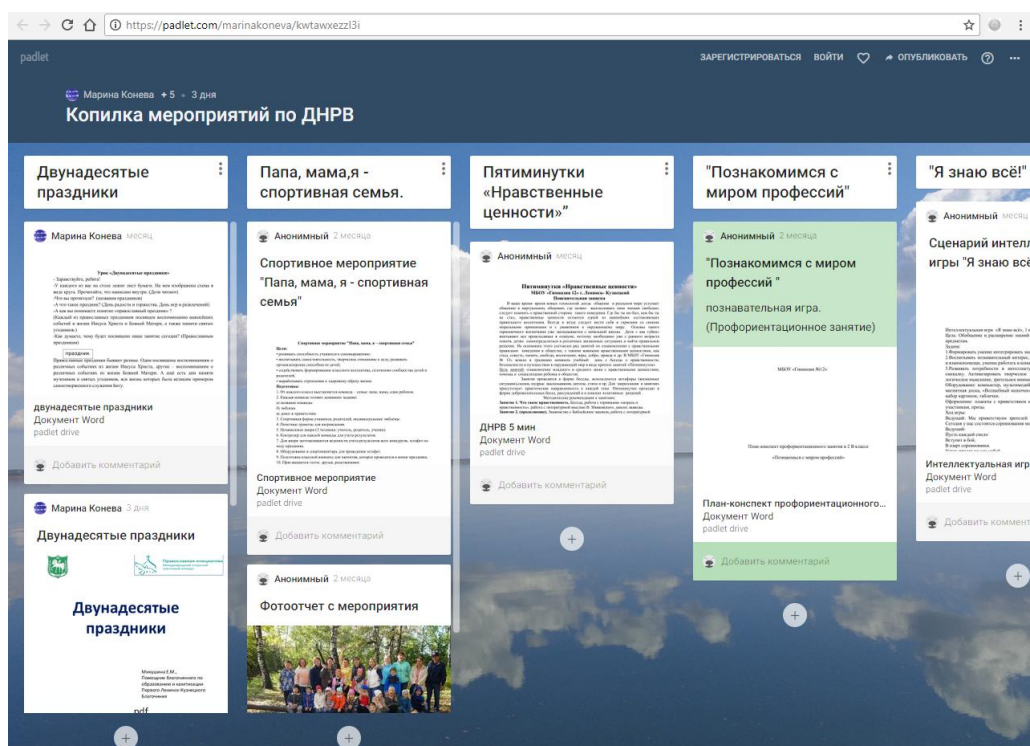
https://padlet.com/marinakoneva/kwtawxezzl3i

padlet

ЗАРЕГИСТРИРОВАТЬСЯ ВОЙТИ ОПУБЛИКОВАТЬ

Марина Конева +5 · 3 дня

Копилка мероприятий по ДНРВ

Двунадесятые праздники

Марина Конева месяц

Урок «Двунадесятые праздники»

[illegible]

праздник

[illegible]

двунадесятые праздники
Документ Word
padlet drive

Добавить комментарий

Марина Конева 3 дня

Двунадесятые праздники

Двунадесятые праздники

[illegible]

pdf

Папа, мама,я - спортивная семья.

Анонимный 2 месяца

Спортивное мероприятие "Папа, мама, я - спортивная семья"

Спортивное мероприятие "Папа, мама, я - спортивная семья"

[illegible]

Спортивное мероприятие
Документ Word
padlet drive

Добавить комментарий

Анонимный 2 месяца

Фотоотчет с мероприятия

Пятиминутки «Нравственные ценности»

Анонимный месяц

Пятиминутки «Нравственные ценности»

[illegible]

ДНРВ 5 мин
Документ Word
padlet drive

Добавить комментарий

"Познакомимся с миром профессий"

Анонимный 2 месяца

"Познакомимся с миром профессий "

познавательная игра.
(Профориентационное занятие)

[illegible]

План-конспект профориентационного...
Документ Word
padlet drive

Добавить комментарий

"Я знаю всё!"

Анонимный месяц

Сценарий интелл игры "Я знаю всё

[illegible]

Интеллектуальная игр
Документ Word
padlet drive

Добавить коммент